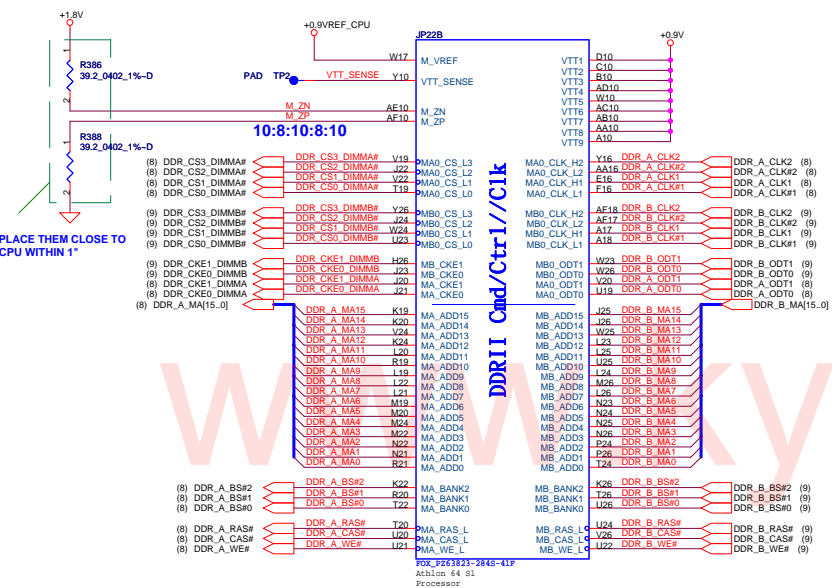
+1.8V
+0.9VREF_CPU
JP22B
+0.9V
R386
39.2_0402_1%~D
R388
39.2_0402_1%~D
PAD TP2
VTT_SENSE
M_ZN
M_ZP
10:8:10:8:10
PLACE THEM CLOSE TO CPU WITHIN 1"

W17 M_VREF
Y10 VTT_SENSE
AE10 M_ZN
AF10 M_ZP

VTT1 D10
VTT2 C10
VTT3 B10
VTT4 AD10
VTT5 W10
VTT6 AC10
VTT7 AB10
VTT8 AA10
VTT9 A10

DDRII Cmd/Ctrl/Clk

(8) DDR_CS3_DIMMA# DDR_CS3_DIMMA# V19 MA0_CS_L3
(8) DDR_CS2_DIMMA# DDR_CS2_DIMMA# J22 MA0_CS_L2
(8) DDR_CS1_DIMMA# DDR_CS1_DIMMA# V22 MA0_CS_L1
(8) DDR_CS0_DIMMA# DDR_CS0_DIMMA# T19 MA0_CS_L0
(9) DDR_CS3_DIMMB# DDR_CS3_DIMMB# Y26 MB0_CS_L3
(9) DDR_CS2_DIMMB# DDR_CS2_DIMMB# J24 MB0_CS_L2
(9) DDR_CS1_DIMMB# DDR_CS1_DIMMB# W24 MB0_CS_L1
(9) DDR_CS0_DIMMB# DDR_CS0_DIMMB# U23 MB0_CS_L0
(9) DDR_CKE1_DIMMB DDR_CKE1_DIMMB H26 MB_CKE1
(9) DDR_CKE0_DIMMB DDR_CKE0_DIMMB J23 MB_CKE0
(8) DDR_CKE1_DIMMA DDR_CKE1_DIMMA J20 MA_CKE1
(8) DDR_CKE0_DIMMA DDR_CKE0_DIMMA J21 MA_CKE0
(8) DDR_A_MA[15..0]

MA0_CLK_H2 Y16 DDR_A_CLK2 DDR_A_CLK2 (8)
MA0_CLK_L2 AA16 DDR_A_CLK#2 DDR_A_CLK#2 (8)
MA0_CLK_H1 E16 DDR_A_CLK1 DDR_A_CLK1 (8)
MA0_CLK_L1 F16 DDR_A_CLK#1 DDR_A_CLK#1 (8)
MB0_CLK_H2 AF18 DDR_B_CLK2 DDR_B_CLK2 (9)
MB0_CLK_L2 AF17 DDR_B_CLK#2 DDR_B_CLK#2 (9)
MB0_CLK_H1 A17 DDR_B_CLK1 DDR_B_CLK1 (9)
MB0_CLK_L1 A18 DDR_B_CLK#1 DDR_B_CLK#1 (9)
MB0_ODT1 W23 DDR_B_ODT1 DDR_B_ODT1 (9)
MB0_ODT0 W26 DDR_B_ODT0 DDR_B_ODT0 (9)
MA0_ODT1 V20 DDR_A_ODT1 DDR_A_ODT1 (8)
MA0_ODT0 U19 DDR_A_ODT0 DDR_A_ODT0 (8)
DDR_B_MA[15..0] (9)

DDR_A_MA15 K19 MA_ADD15 | MB_ADD15 J25 DDR_B_MA15
DDR_A_MA14 K20 MA_ADD14 | MB_ADD14 J26 DDR_B_MA14
DDR_A_MA13 V24 MA_ADD13 | MB_ADD13 W25 DDR_B_MA13
DDR_A_MA12 K24 MA_ADD12 | MB_ADD12 L23 DDR_B_MA12
DDR_A_MA11 L20 MA_ADD11 | MB_ADD11 L25 DDR_B_MA11
DDR_A_MA10 R19 MA_ADD10 | MB_ADD10 U25 DDR_B_MA10
DDR_A_MA9 L19 MA_ADD9 | MB_ADD9 L24 DDR_B_MA9
DDR_A_MA8 L22 MA_ADD8 | MB_ADD8 M26 DDR_B_MA8
DDR_A_MA7 L21 MA_ADD7 | MB_ADD7 L26 DDR_B_MA7
DDR_A_MA6 M19 MA_ADD6 | MB_ADD6 N23 DDR_B_MA6
DDR_A_MA5 M20 MA_ADD5 | MB_ADD5 N24 DDR_B_MA5
DDR_A_MA4 M24 MA_ADD4 | MB_ADD4 N25 DDR_B_MA4
DDR_A_MA3 M22 MA_ADD3 | MB_ADD3 N26 DDR_B_MA3
DDR_A_MA2 N22 MA_ADD2 | MB_ADD2 P24 DDR_B_MA2
DDR_A_MA1 N21 MA_ADD1 | MB_ADD1 P26 DDR_B_MA1
DDR_A_MA0 R21 MA_ADD0 | MB_ADD0 T24 DDR_B_MA0

(8) DDR_A_BS#2 DDR_A_BS#2 K22 MA_BANK2 | MB_BANK2 K26 DDR_B_BS#2 DDR_B_BS#2 (9)
(8) DDR_A_BS#1 DDR_A_BS#1 R20 MA_BANK1 | MB_BANK1 T26 DDR_B_BS#1 DDR_B_BS#1 (9)
(8) DDR_A_BS#0 DDR_A_BS#0 T22 MA_BANK0 | MB_BANK0 U26 DDR_B_BS#0 DDR_B_BS#0 (9)
(8) DDR_A_RAS# DDR_A_RAS# T20 MA_RAS_L | MB_RAS_L U24 DDR_B_RAS# DDR_B_RAS# (9)
(8) DDR_A_CAS# DDR_A_CAS# U20 MA_CAS_L | MB_CAS_L V26 DDR_B_CAS# DDR_B_CAS# (9)
(8) DDR_A_WE# DDR_A_WE# U21 MA_WE_L | MB_WE_L U22 DDR_B_WE# DDR_B_WE# (9)

FOX_PZ63823-284S-41F
Athlon 64 S1
Processor

WWW.KY